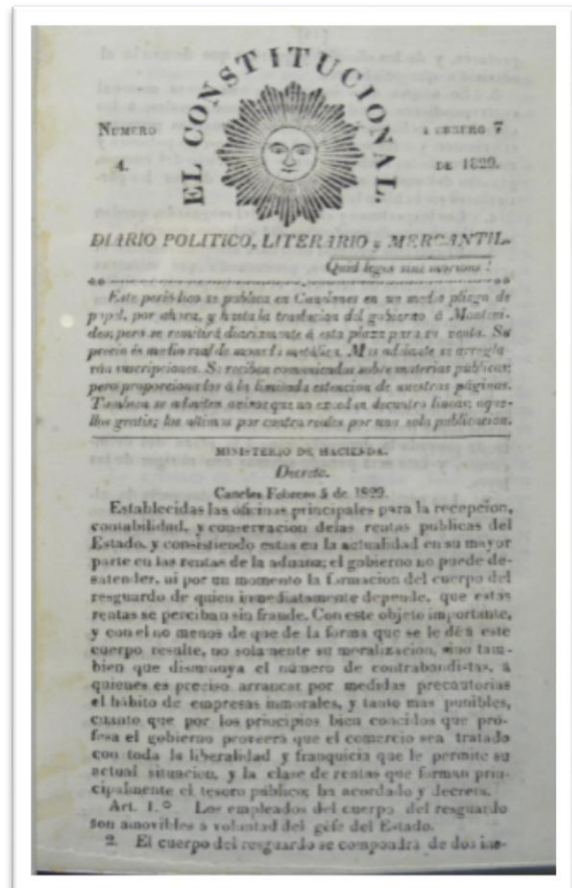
EL CONSTITUCIONAL.

NUMERO 4.

A FEBRERO 7 DE 1829.

DIARIO POLITICO, LITERARIO y MERCANTIL.

Quid leges sine moribus?

Este periódico se publica en Canelones en un medio pliego de papel, por ahora, y hasta la traslacion del gobierno á Montevideo; pero se remitirá diariamente á esta plaza para su venta. Su precio es medio real de moneda metálica. Mas adelante se arreglarán suscripciones. Se reciben comunicados sobre materias públicas; pero proporcionados á la limitada estencion de nuestras páginas. Tambien se admiten avisos que no escedan de cuatro lineas; aquellos gratis; los últimos por cuatro reales por una sola publicacion.

MINISTERIO DE HACIENDA.

Decreto.

Canelones Febrero 5 de 1829.

Establecidas las oficinas principales para la recepcion, contabilidad, y conservacion delas rentas publicas del Estado, y consistiendo estas en la actualidad en su mayor parte en las rentas de la aduana; el gobierno no puede desatender, ni por un momento la formacion del cuerpo del resguardo de quien inmediatamente depende, que estas rentas se perciban sin fraude. Con este objeto importante, y con el no menos de que de la forma que se le dé á este cuerpo resulte, no solamente su moralizacion, sino tambien que disminuya el número de contrabandistas, á quienes es preciso arrancar por medidas precautorias el hábito de empresas inmorales, y tanto mas posibles, cuanto que por los principios bien conocidos que profesa el gobierno procurará que el comercio sea tratado con toda la liberalidad y franquicia que le permite su actual situacion, y la clase de rentas que forman principalmente el tesoro público; ha acordado y decreta.

Art. 1.° Los empleados del cuerpo del resguardo son amovibles á voluntad del géfe del Estado.

2. El cuerpo del resguardo se compondrá de dos ins-